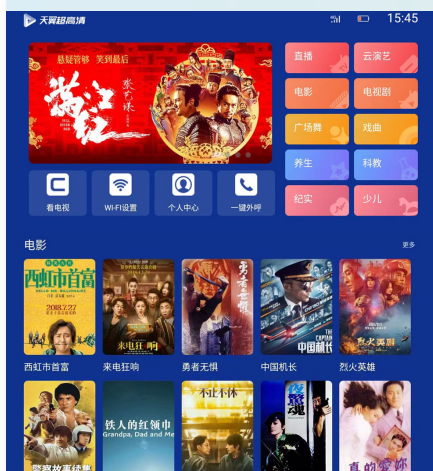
天翼超高清

15:45

悬疑管够 笑到最后

满江红

张艺谋

直播
云演艺
电影
电视剧
广场舞
戏曲
养生
科教
纪实
少儿

看电视
WI-FI设置
个人中心
一键外呼

电影
更多

西虹市首富
2018.7.27

来电狂响

勇者无惧

THE CAPTAIN

烈火英雄

西虹市首富
来电狂响
勇者无惧
中国机长
烈火英雄

铁人的红领巾
Grandpa, Dad and Me

不止不休

警察故事续集